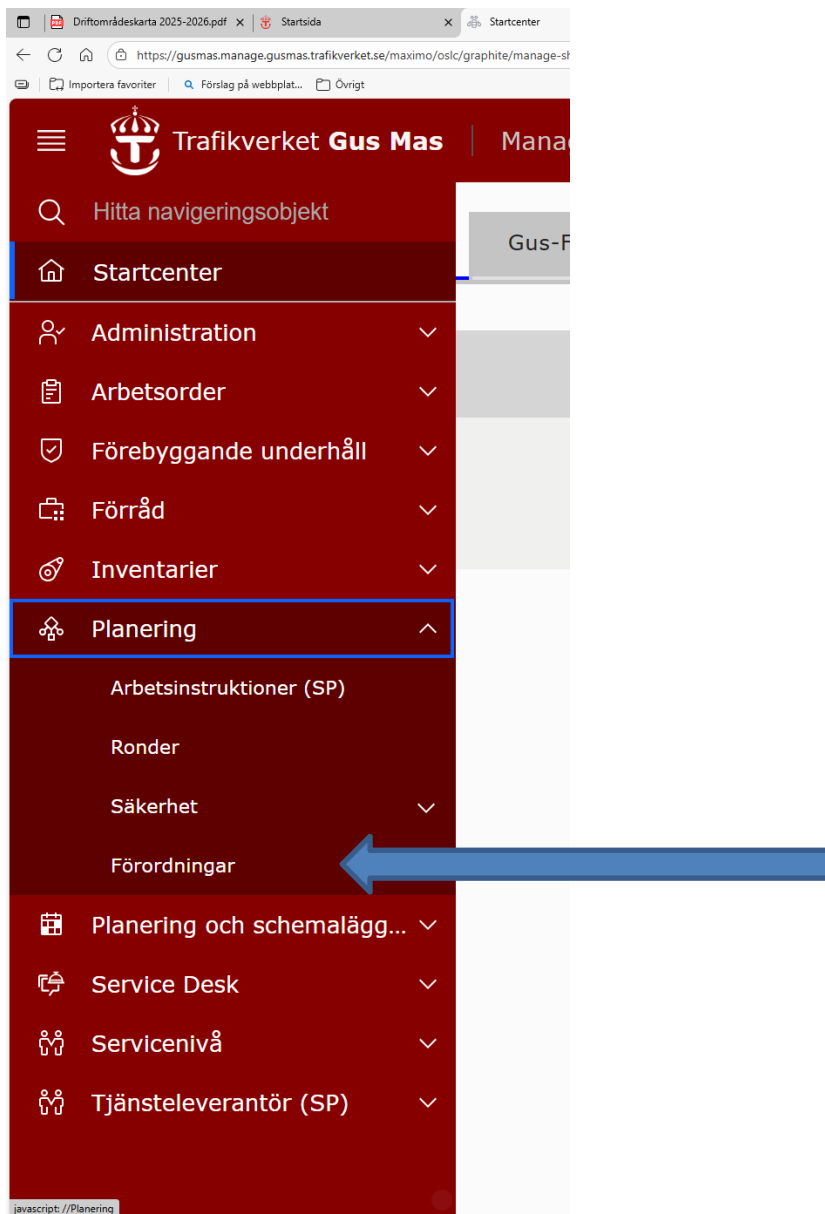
Driftområdeskarta 2025-2026.pdf × Startsida × Startcenter

https://gusmas.manage.gusmas.trafikverket.se/maximo/oslc/graphite/manage-sh

Importera favoriter | Förslag på webbplat... Övrigt

Trafikverket Gus Mas | Manag

Hitta navigeringsobjekt

Gus-F

Startcenter

Administration

Arbetsorder

Förebyggande underhåll

Förråd

Inventarier

Planering

Arbetsinstruktioner (SP)

Ronder

Säkerhet

Förordningar

Planering och schemalägg...

Service Desk

Servicenivå

Tjänsteleverantör (SP)

javascript://Planering